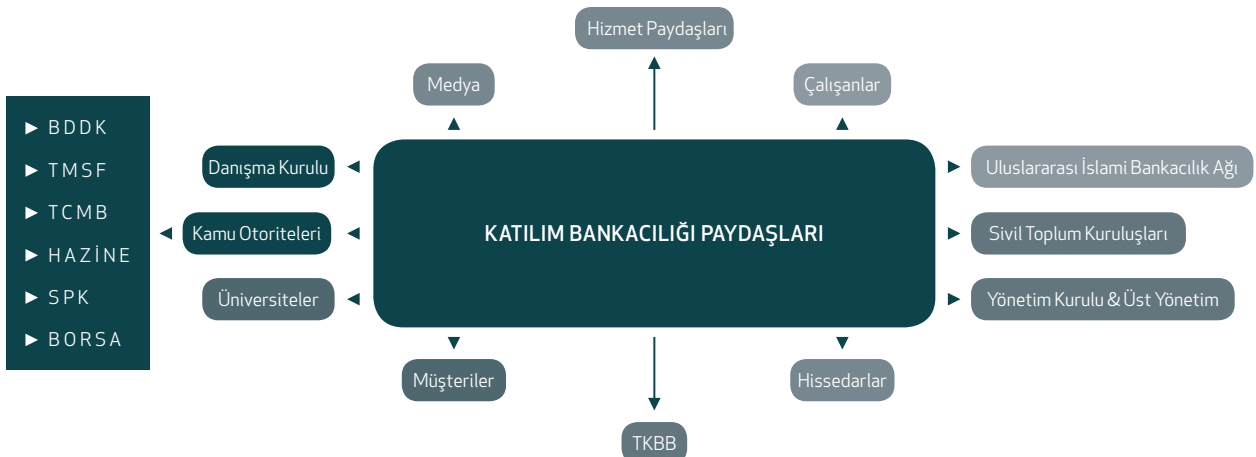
Hizmet Paydaşları

Medya

Çalışanlar

► BDDK
► TMSF
► TCMB
► HAZİNE
► SPK
► BORSA

Danışma Kurulu

Kamu Otoriteleri

Üniversiteler

KATILIM BANKACILIĞI PAYDAŞLARI

Uluslararası İslami Bankacılık Ağı

Sivil Toplum Kuruluşları

Yönetim Kurulu & Üst Yönetim

Müşteriler

Hissedarlar

TKBB